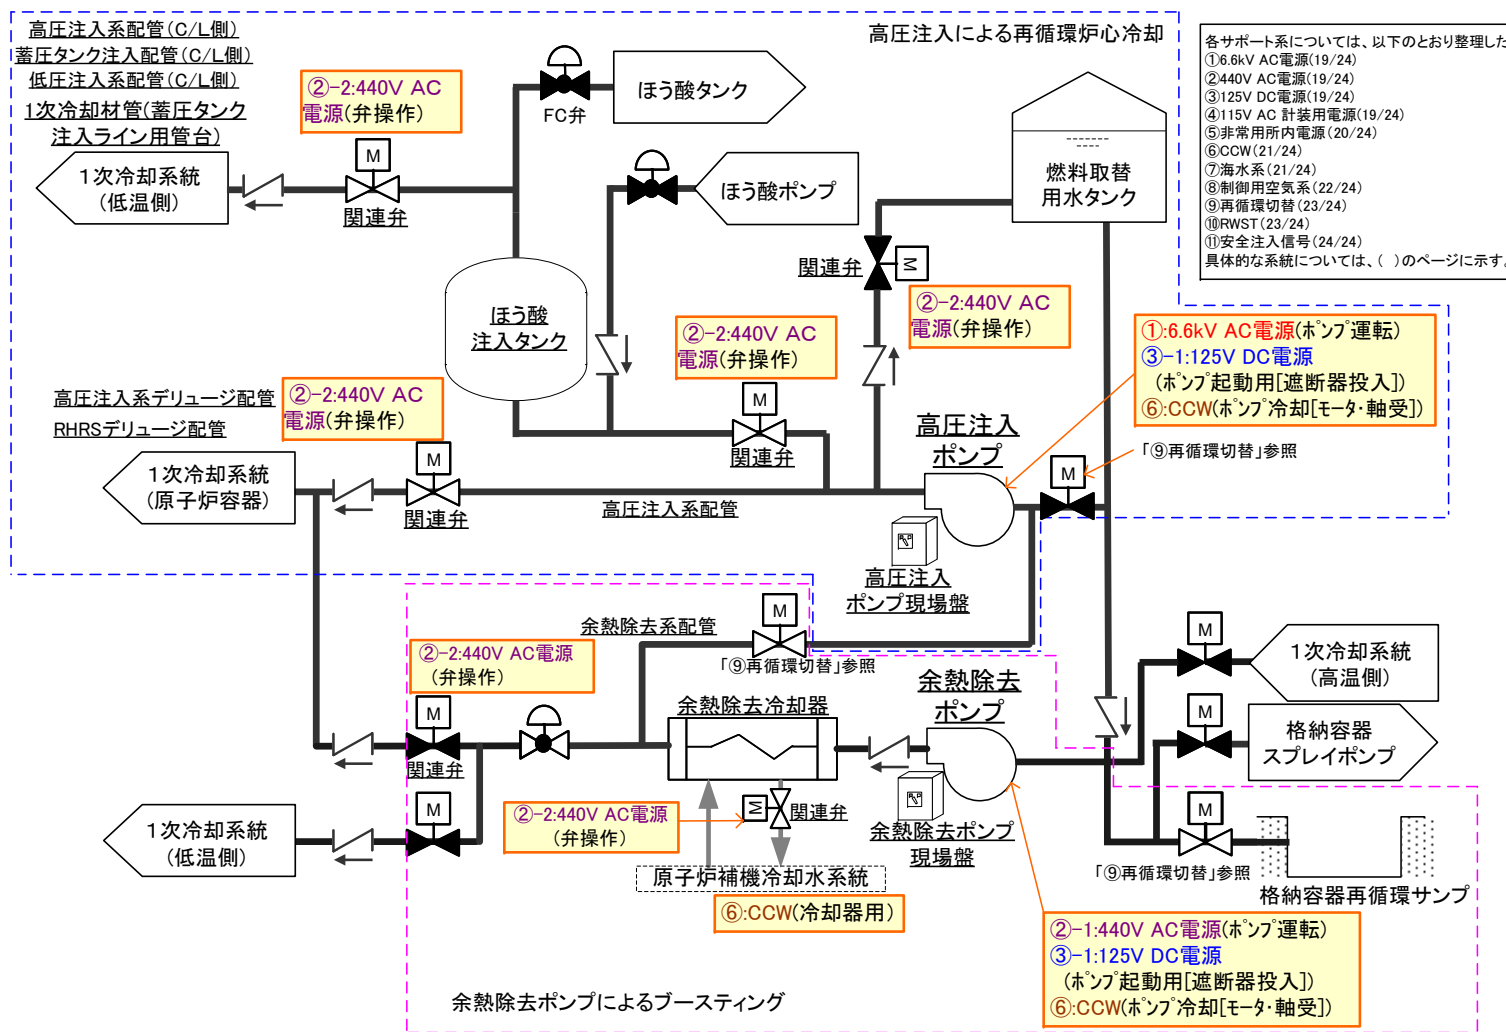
高圧注入系配管(C/L側)
蓄圧タンク注入配管(C/L側)
低圧注入系配管(C/L側)
1次冷却材管(蓄圧タンク注入ライン用管台)

高圧注入による再循環炉心冷却

各サポート系については、以下のとおり整理した
①6.6kV AC電源(19/24)
②440V AC電源(19/24)
③125V DC電源(19/24)
④115V AC 計装用電源(19/24)
⑤非常用所内電源(20/24)
⑥CCW(21/24)
⑦海水系(21/24)
⑧制御用空気系(22/24)
⑨再循環切替(23/24)
⑩RWST(23/24)
⑪安全注入信号(24/24)
具体的な系統については、( )のページに示す

②-2:440V AC電源(弁操作)

FC弁

ほう酸タンク

1次冷却系統(低温側)

M

関連弁

ほう酸ポンプ

燃料取替用水タンク

関連弁

M

②-2:440V AC電源(弁操作)

ほう酸注入タンク

②-2:440V AC電源(弁操作)

①:6.6kV AC電源(ポンプ運転)
③-1:125V DC電源
(ポンプ起動用[遮断器投入])
⑥:CCW(ポンプ冷却[モータ・軸受])

高圧注入系デリュージ配管
RHRSデリュージ配管

②-2:440V AC電源(弁操作)

M

関連弁

高圧注入ポンプ

「⑨再循環切替」参照

1次冷却系統(原子炉容器)

M

関連弁

高圧注入配管

M

高圧注入ポンプ現場盤

余熱除去系配管

M

「⑨再循環切替」参照

②-2:440V AC電源(弁操作)

余熱除去ポンプ

M

1次冷却系統(高温側)

余熱除去冷却器

M

格納容器スプレイポンプ

M

関連弁

M

関連弁

②-2:440V AC電源(弁操作)

余熱除去ポンプ現場盤

1次冷却系統(低温側)

M

M

「⑨再循環切替」参照

格納容器再循環サンプ

原子炉補機冷却水系統

⑥:CCW(冷却器用)

②-1:440V AC電源(ポンプ運転)
③-1:125V DC電源
(ポンプ起動用[遮断器投入])
⑥:CCW(ポンプ冷却[モータ・軸受])

余熱除去ポンプによるブースティング